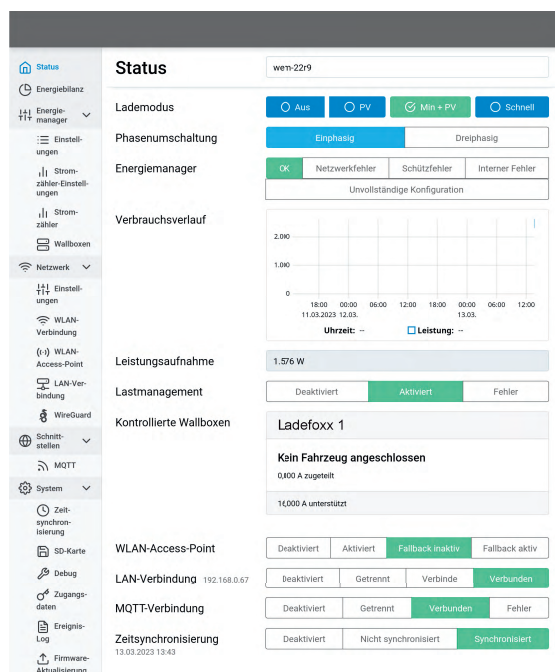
Status
Energiebilanz
Energiemanager
Einstellungen
Stromzähler-Einstellungen
Stromzähler
Wallboxen
Netzwerk
Einstellungen
WLAN-Verbindung
WLAN-Access-Point
LAN-Verbindung
WireGuard
Schnittstellen
MQTT
System
Zeitsynchronisierung
SD-Karte
Debug
Zugangsdaten
Ereignis-Log
Firmware-Aktualisierung

Status
wem-22r9

Lademodus
Aus
PV
Min + PV
Schnell

Phasenumschaltung
Einphasig
Dreiphasig

Energiemanager
OK
Netzwerkfehler
Schützfehler
Interner Fehler
Unvollständige Konfiguration

Verbrauchsverlauf
2.000
1.000
0
18:00 11.03.2023
00:00 12.03.
06:00
12:00
18:00
00:00 13.03.
06:00
12:00
Uhrzeit: --
Leistung: --

Leistungsaufnahme
1.576 W

Lastmanagement
Deaktiviert
Aktiviert
Fehler

Kontrollierte Wallboxen
Ladefoxx 1
Kein Fahrzeug angeschlossen
0,000 A zugeteilt
16,000 A unterstützt

WLAN-Access-Point
Deaktiviert
Aktiviert
Fallback inaktiv
Fallback aktiv

LAN-Verbindung 192.168.0.67
Deaktiviert
Getrennt
Verbinde
Verbunden

MQTT-Verbindung
Deaktiviert
Getrennt
Verbunden
Fehler

Zeitsynchronisierung
13.03.2023 13:43
Deaktiviert
Nicht synchronisiert
Synchronisiert